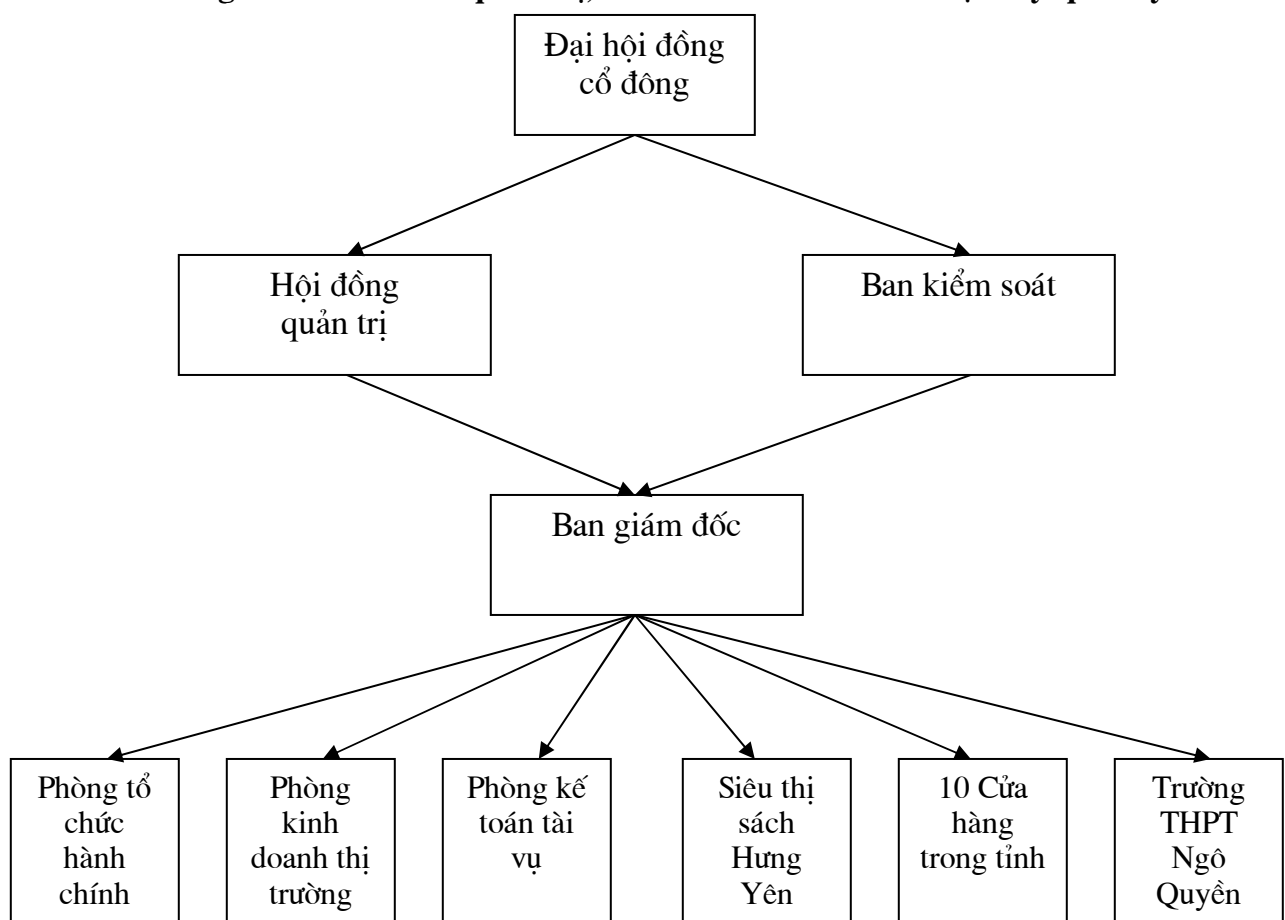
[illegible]

Đại hội đồng cổ đông

Hội đồng quản trị

Ban kiểm soát

Ban giám đốc

Phòng tổ chức hành chính

Phòng kinh doanh thị trường

Phòng kế toán tài vụ

Siêu thị sách Hưng Yên

10 Cửa hàng trong tỉnh

Trường THPT Ngô Quyền